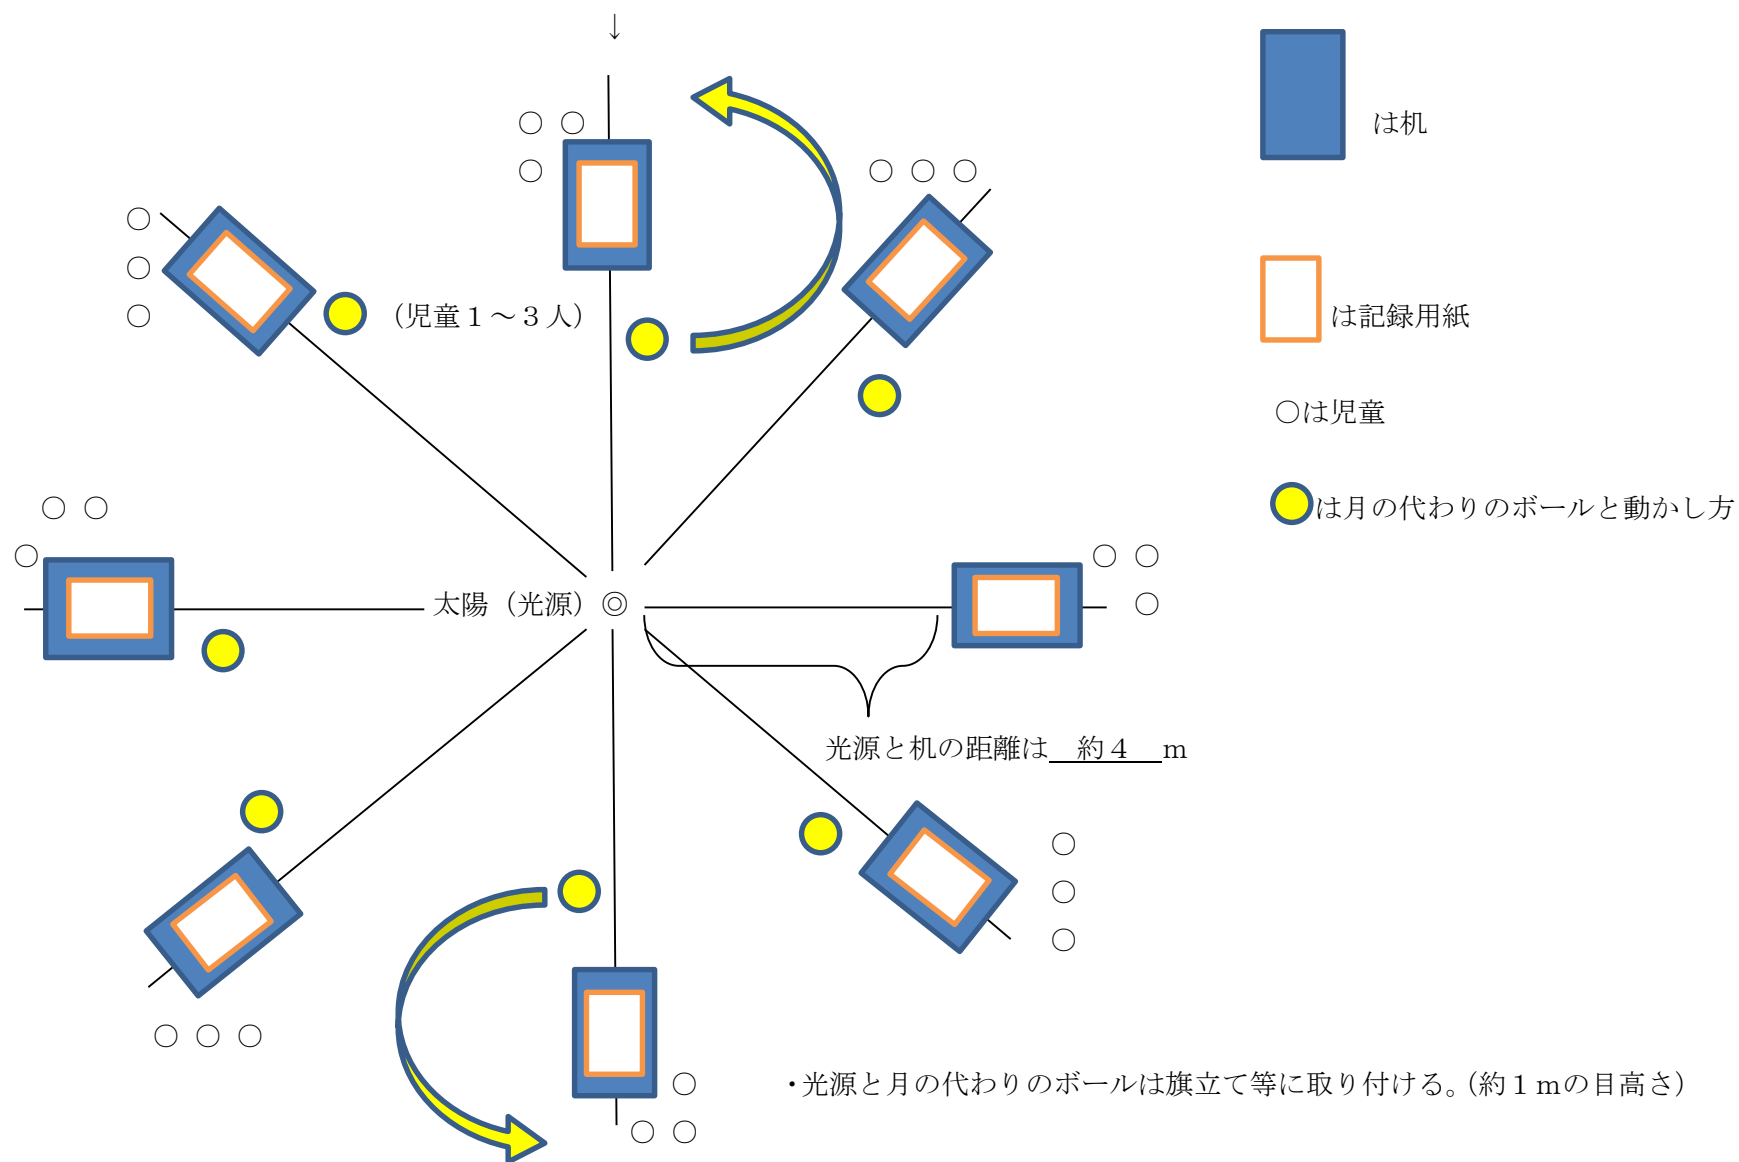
↓

○ ○
○

○ ○ ○

○
○
○

（児童１～３人）

は机

は記録用紙

○は児童

は月の代わりのボールと動かし方

○ ○
○

太陽（光源）◎

○ ○
○

光源と机の距離は　約４　m

○
○
○

○ ○ ○

○
○ ○

・光源と月の代わりのボールは旗立て等に取り付ける。（約１ｍの目高さ）